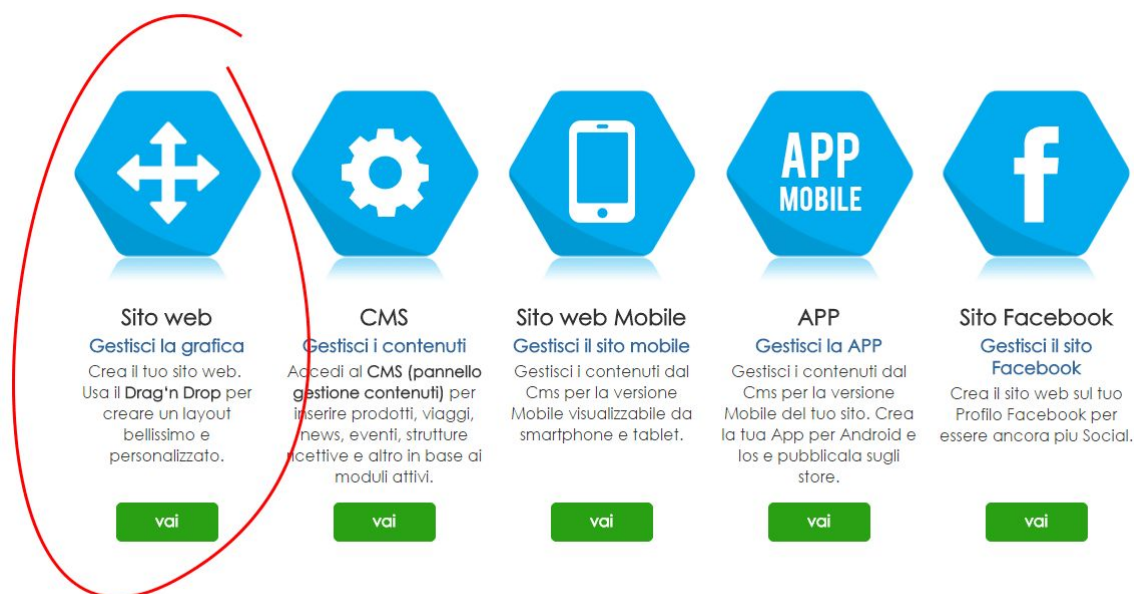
Sito web
Gestisci la grafica
Crea il tuo sito web. Usa il Drag'n Drop per creare un layout bellissimo e personalizzato.
vai

CMS
Gestisci i contenuti
Accedi al CMS (pannello gestione contenuti) per inserire prodotti, viaggi, news, eventi, strutture ricettive e altro in base ai moduli attivi.
vai

Sito web Mobile
Gestisci il sito mobile
Gestisci i contenuti dal Cms per la versione Mobile visualizzabile da smartphone e tablet.
vai

APP MOBILE

APP
Gestisci la APP
Gestisci i contenuti dal Cms per la versione Mobile del tuo sito. Crea la tua App per Android e Ios e pubblicala sugli store.
vai

Sito Facebook
Gestisci il sito Facebook
Crea il sito web sul tuo Profilo Facebook per essere ancora piu Social.
vai